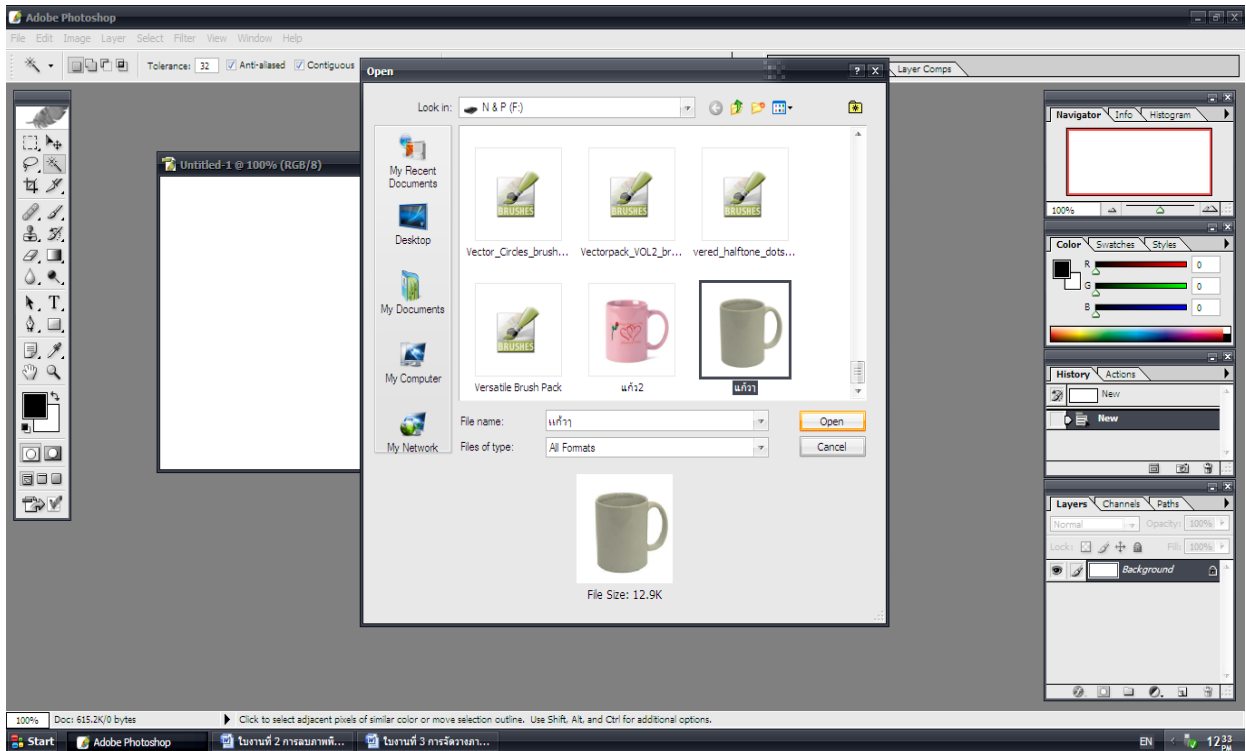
Adobe Photoshop

File Edit Image Layer Select Filter View Window Help

Tolerance: 32 Anti-aliased Contiguous

Layer Comps

Untitled-1 @ 100% (RGB/8)

Open

Look in: N & P (F:)

My Recent Documents

Desktop

My Documents

My Computer

My Network

BRUSHES

Vector_Circles_brush...

BRUSHES

Vectorpack_VOL2_br...

BRUSHES

vered_halftone_dots...

BRUSHES

Versatile Brush Pack

แก้ว2

แก้วๆ

File name: แก้วๆ

Files of type: All Formats

Open

Cancel

File Size: 12.9K

Navigator Info Histogram

100%

Color Swatches Styles

R 0

G 0

B 0

History Actions

New

New

Layers Channels Paths

Normal Opacity: 100%

Lock: Fill: 100%

Background

100% Doc: 615.2K/0 bytes

Click to select adjacent pixels of similar color or move selection outline. Use Shift, Alt, and Ctrl for additional options.

Start

Adobe Photoshop

ใบงานที่ 2 การลบภาพพื...

ใบงานที่ 3 การจัดวางภา...

EN

12:33 PM